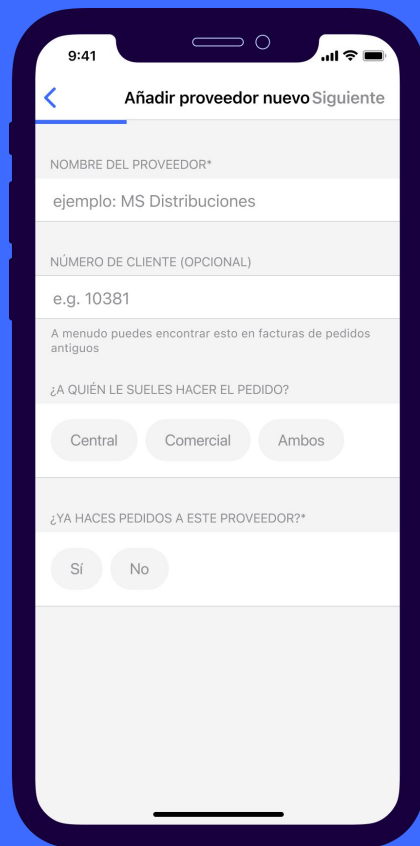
9:41

Añadir proveedor nuevo Siguiente

NOMBRE DEL PROVEEDOR*

ejemplo: MS Distribuciones

NÚMERO DE CLIENTE (OPCIONAL)

e.g. 10381

A menudo puedes encontrar esto en facturas de pedidos antiguos

¿A QUIÉN LE SUELES HACER EL PEDIDO?

Central

Comercial

Ambos

¿YA HACES PEDIDOS A ESTE PROVEEDOR?*

Sí

No